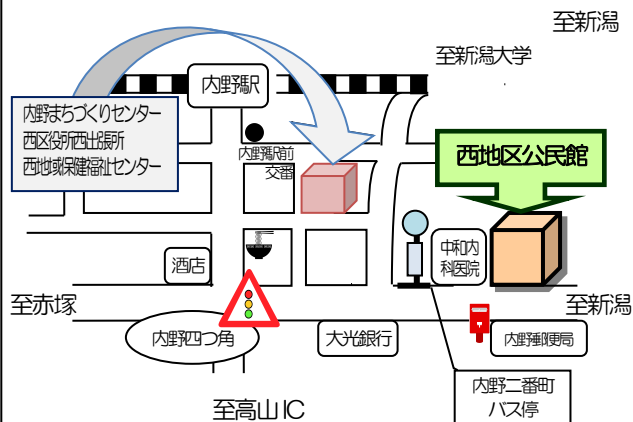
至新潟

至新潟大学

内野駅

内野まちづくりセンター
西区役所西出張所
西地域保健福祉センター

内野駅前
交番

西地区公民館

酒店

中和内科医院

至赤塚

至新潟

内野四つ角

大光銀行

内野郵便局

内野二番町
バス停

至高山IC